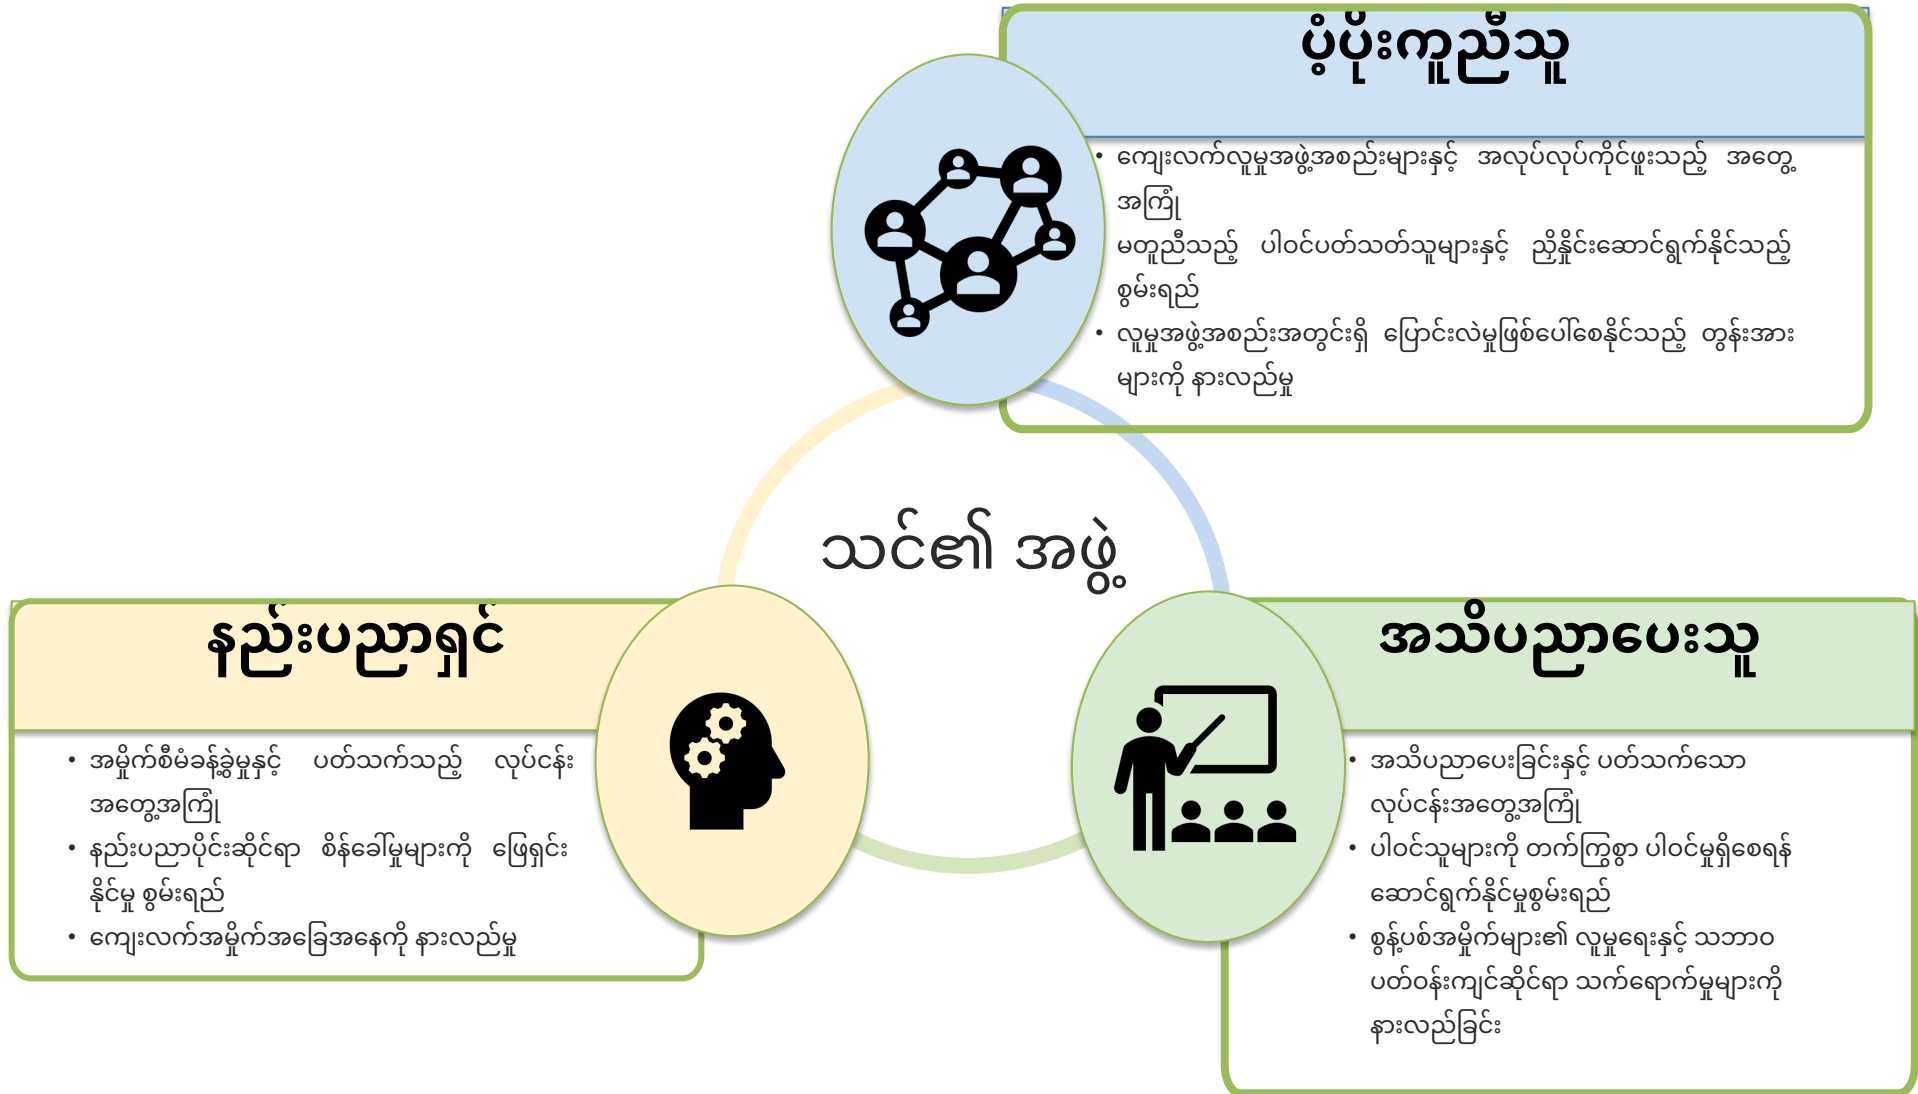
ပံ့ပိုးကူညီသူ

• ကျေးလက်လူမှုအဖွဲ့အစည်းများနှင့် အလုပ်လုပ်ကိုင်ဖူးသည့် အတွေ့အကြုံ
မတူညီသည့် ပါဝင်ပတ်သတ်သူများနှင့် ညှိနှိုင်းဆောင်ရွက်နိုင်သည့် စွမ်းရည်
• လူမှုအဖွဲ့အစည်းအတွင်းရှိ ပြောင်းလဲမှုဖြစ်ပေါ်စေနိုင်သည့် တွန်းအားများကို နားလည်မှု

သင်၏ အဖွဲ့

နည်းပညာရှင်

• အမှိုက်စီမံခန့်ခွဲမှုနှင့် ပတ်သက်သည့် လုပ်ငန်းအတွေ့အကြုံ
• နည်းပညာပိုင်းဆိုင်ရာ စိန်ခေါ်မှုများကို ဖြေရှင်းနိုင်မှု စွမ်းရည်
• ကျေးလက်အမှိုက်အခြေအနေကို နားလည်မှု

အသိပညာပေးသူ

• အသိပညာပေးခြင်းနှင့် ပတ်သက်သော လုပ်ငန်းအတွေ့အကြုံ
• ပါဝင်သူများကို တက်ကြွစွာ ပါဝင်မှုရှိစေရန် ဆောင်ရွက်နိုင်မှုစွမ်းရည်
• စွန့်ပစ်အမှိုက်များ၏ လူမှုရေးနှင့် သဘာဝပတ်ဝန်းကျင်ဆိုင်ရာ သက်ရောက်မှုများကို နားလည်ခြင်း